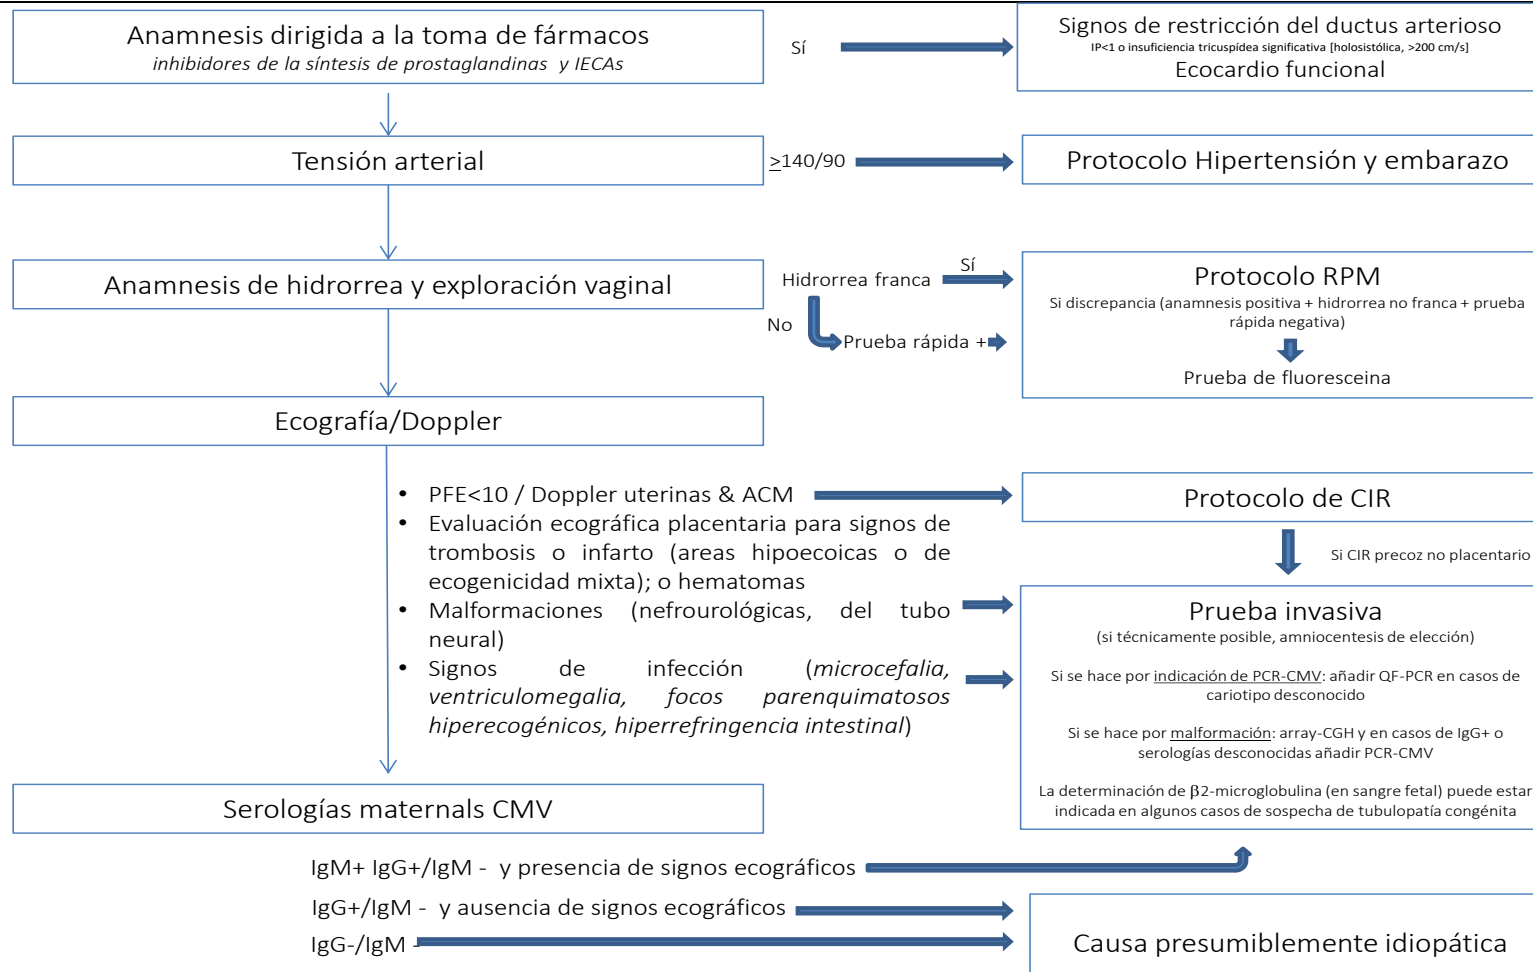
Anamnesis dirigida a la toma de fármacos
*inhibidores de la síntesis de prostaglandinas y IECAs*

Sí

Signos de restricción del ductus arterioso
IP<1 o insuficiencia tricuspídea significativa [holosistólica, >200 cm/s]
Ecocardio funcional

Tensión arterial

$\geq$140/90

Protocolo Hipertensión y embarazo

Anamnesis de hidrorrea y exploración vaginal

Hidrorrea franca

Sí

No

Prueba rápida +

Protocolo RPM
Si discrepancia (anamnesis positiva + hidrorrea no franca + prueba rápida negativa)
Prueba de fluoresceina

Ecografía/Doppler

• PFE<10 / Doppler uterinas & ACM
• Evaluación ecográfica placentaria para signos de trombosis o infarto (areas hipoecoicas o de ecogenicidad mixta); o hematomas
• Malformaciones (nefrourológicas, del tubo neural)
• Signos de infección (*microcefalia, ventriculomegalia, focos parenquimatosos hiperecogénicos, hiperrefringencia intestinal*)

Protocolo de CIR

Si CIR precoz no placentario

Prueba invasiva
(si técnicamente posible, amniocentesis de elección)

Si se hace por indicación de PCR-CMV: añadir QF-PCR en casos de cariotipo desconocido

Si se hace por malformación: array-CGH y en casos de IgG+ o serologías desconocidas añadir PCR-CMV

La determinación de $\beta$2-microglobulina (en sangre fetal) puede estar indicada en algunos casos de sospecha de tubulopatía congénita

Serologías maternals CMV

IgM+ IgG+/IgM - y presencia de signos ecográficos

IgG+/IgM - y ausencia de signos ecográficos

IgG-/IgM

Causa presumiblemente idiopática